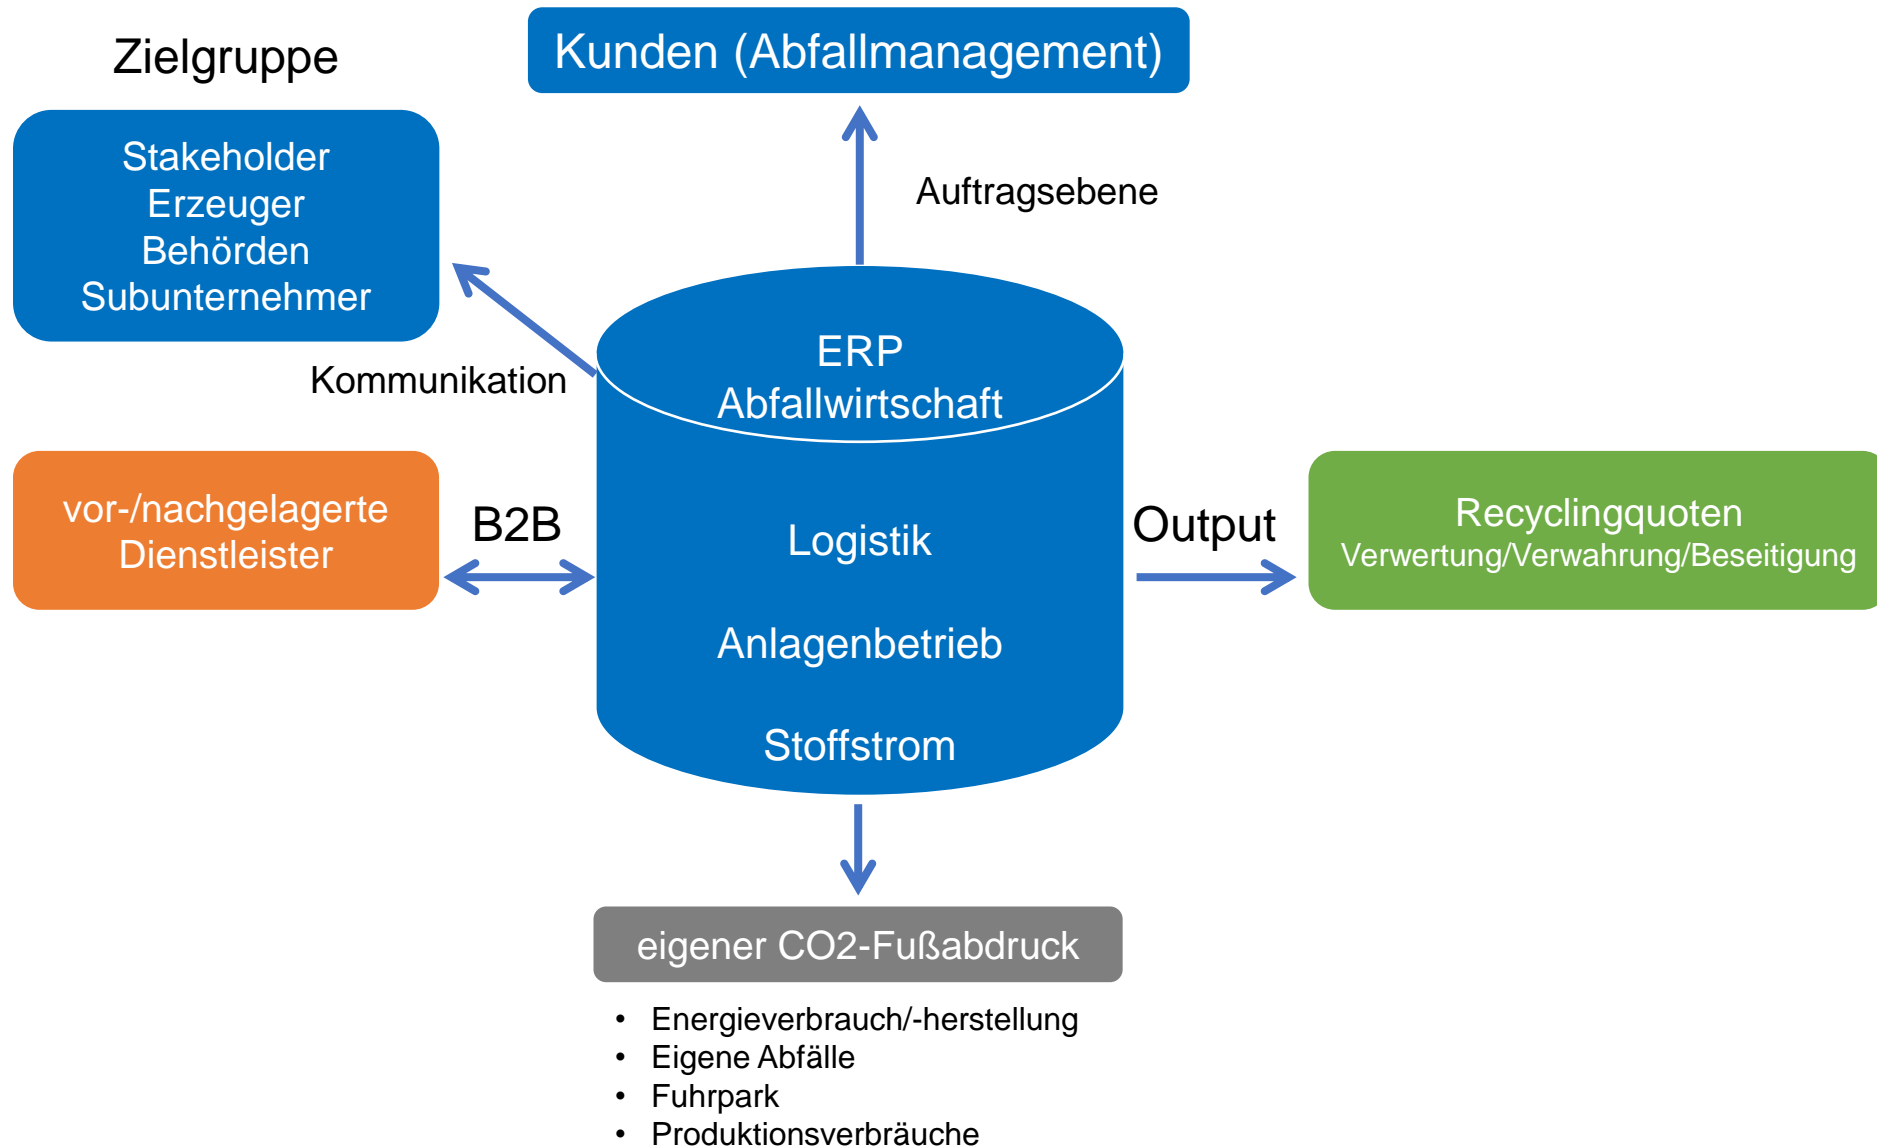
Zielgruppe

Kunden (Abfallmanagement)

Stakeholder
Erzeuger
Behörden
Subunternehmer

Auftragsebene

Kommunikation

ERP
Abfallwirtschaft

vor-/nachgelagerte Dienstleister

B2B

Logistik

Anlagenbetrieb

Stoffstrom

Output

Recyclingquoten
Verwertung/Verwahrung/Beseitigung

eigener CO2-Fußabdruck

- Energieverbrauch/-herstellung
- Eigene Abfälle
- Fuhrpark
- Produktionsverbräuche